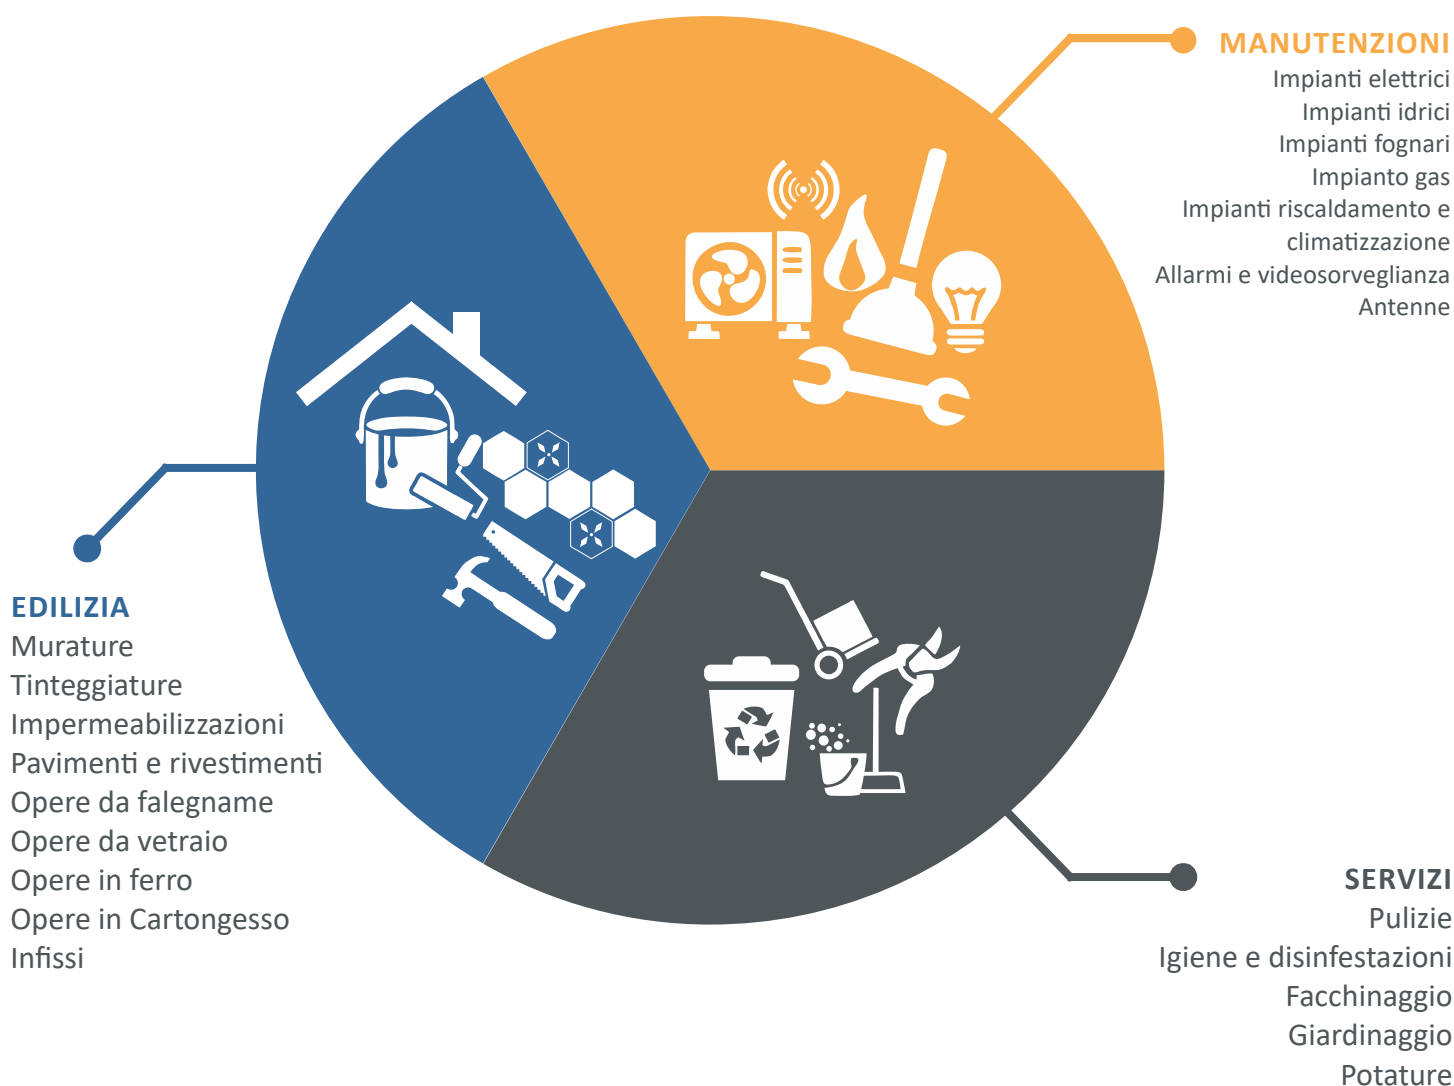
MANUTENZIONI
Impianti elettrici
Impianti idrici
Impianti fognari
Impianto gas
Impianti riscaldamento e climatizzazione
Allarmi e videosorveglianza
Antenne

EDILIZIA
Murature
Tinteggiature
Impermeabilizzazioni
Pavimenti e rivestimenti
Opere da falegname
Opere da vetraio
Opere in ferro
Opere in Cartongesso
Infissi

SERVIZI
Pulizie
Igiene e disinfestazioni
Facchinaggio
Giardinaggio
Potature